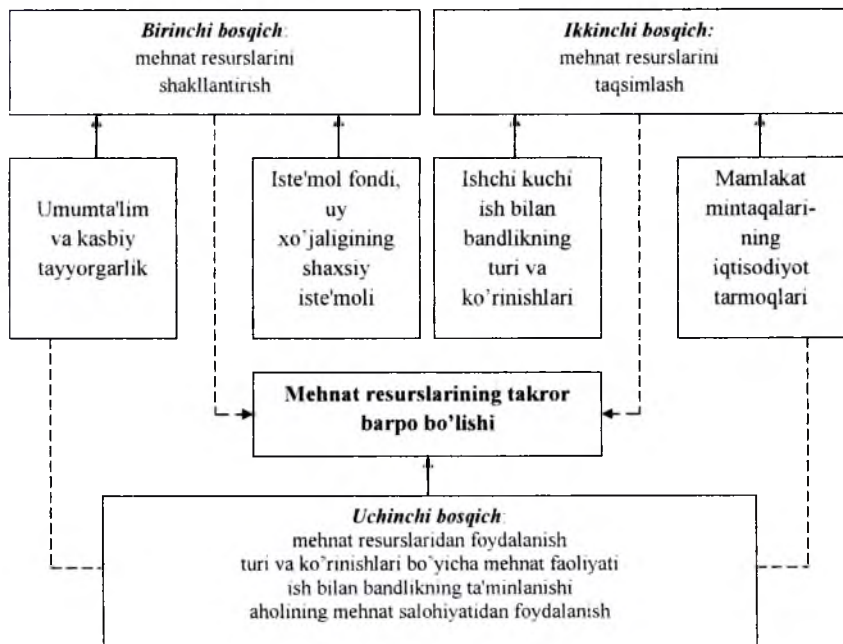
**Birinchi bosqich**: mehnat resurslarini shakllantirish

**Ikkinchi bosqich:** mehnat resurslarini taqsimlash

Umumta'lim va kasbiy tayyorgarlik

Iste'mol fondi, uy xo'jaligining shaxsiy iste'moli

Ishchi kuchi ish bilan bandlikning turi va ko'rinishlari

Mamlakat mintaqalarining iqtisodiyot tarmoqlari

**Mehnat resurslarining takror barpo bo'lishi**

**Uchinchi bosqich**: mehnat resurslaridan foydalanish turi va ko'rinishlari bo'yicha mehnat faoliyati ish bilan bandlikning ta'minlanishi aholining mehnat salohiyatidan foydalanish